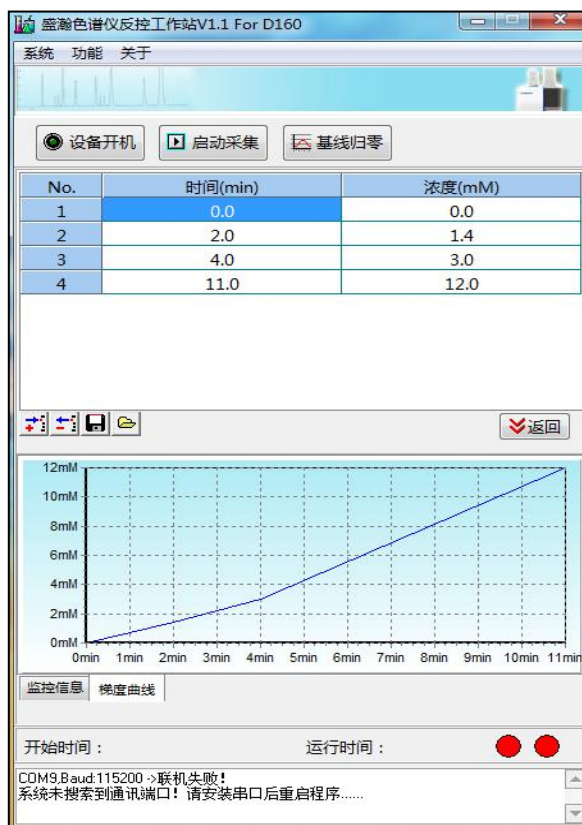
盛瀚色谱仪反控工作站V1.1 For D160

系统 功能 关于

设备开机 启动采集 基线归零

| No. | 时间(min) | 浓度(mM) |
|---|---|---|
| 1 | 0.0 | 0.0 |
| 2 | 2.0 | 1.4 |
| 3 | 4.0 | 3.0 |
| 4 | 11.0 | 12.0 |

返回

12mM
10mM
8mM
6mM
4mM
2mM
0mM
0min 1min 2min 3min 4min 5min 6min 7min 8min 9min 10min 11min

监控信息 梯度曲线

开始时间： 运行时间：

COM9,Baud:115200 ->联机失败！
系统未搜索到通讯端口！请安装串口后重启程序......